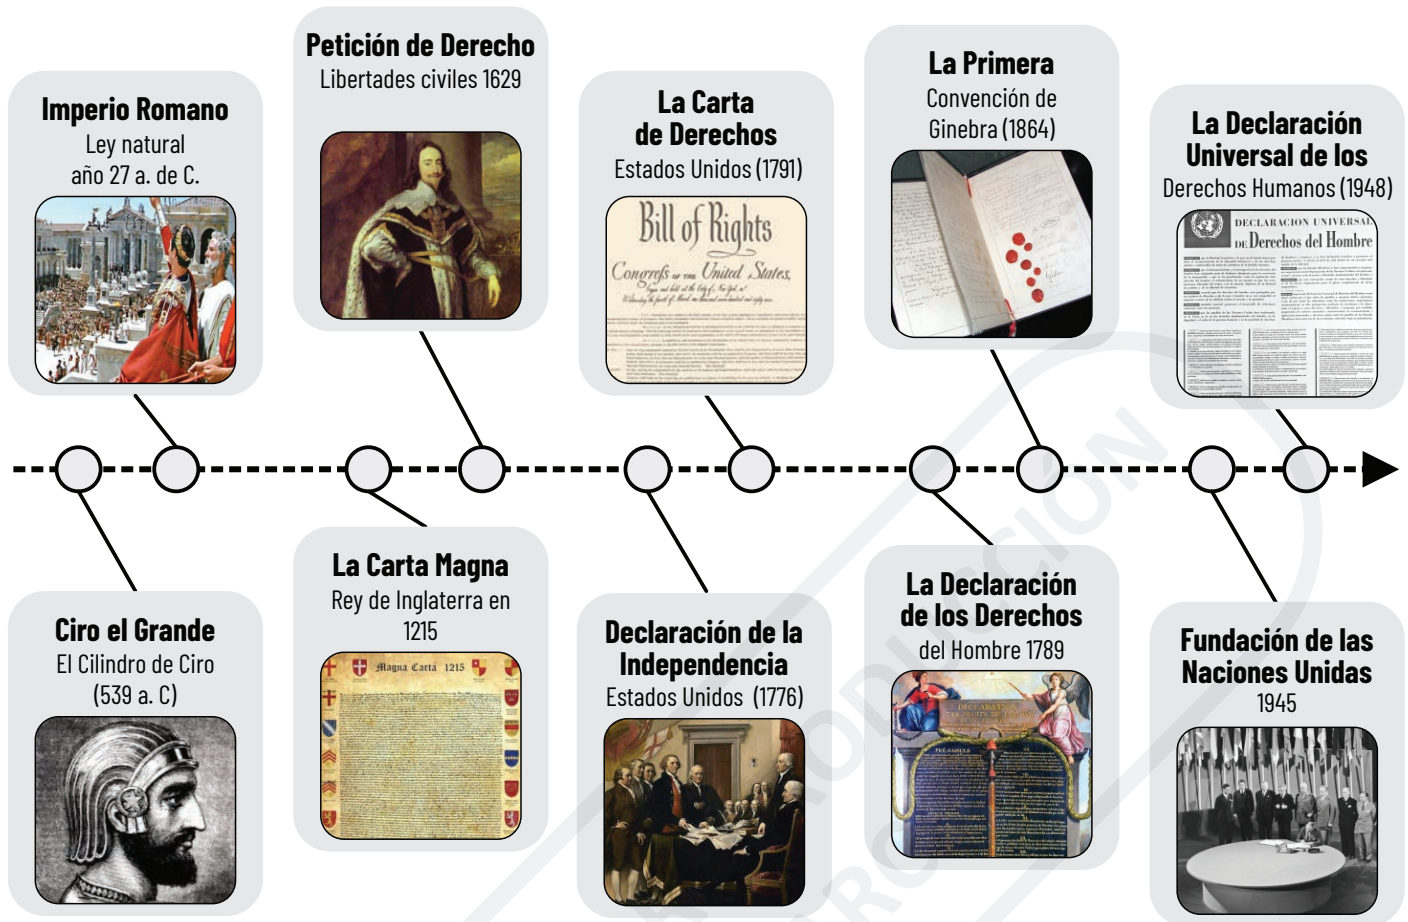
**Imperio Romano**
Ley natural
año 27 a. de C.

**Petición de Derecho**
Libertades civiles 1629

**La Carta de Derechos**
Estados Unidos (1791)

Bill of Rights
Congress of the United States

**La Primera**
Convención de Ginebra (1864)

**La Declaración Universal de los**
Derechos Humanos (1948)

DECLARACION UNIVERSAL DE Derechos del Hombre

**Ciro el Grande**
El Cilindro de Ciro
(539 a. C)

**La Carta Magna**
Rey de Inglaterra en 1215

Magna Carta 1215

**Declaración de la Independencia**
Estados Unidos (1776)

**La Declaración de los Derechos**
del Hombre 1789

DECLARATION DES DROITS DE L'HOMME

PRÉAMBULE

**Fundación de las Naciones Unidas**
1945